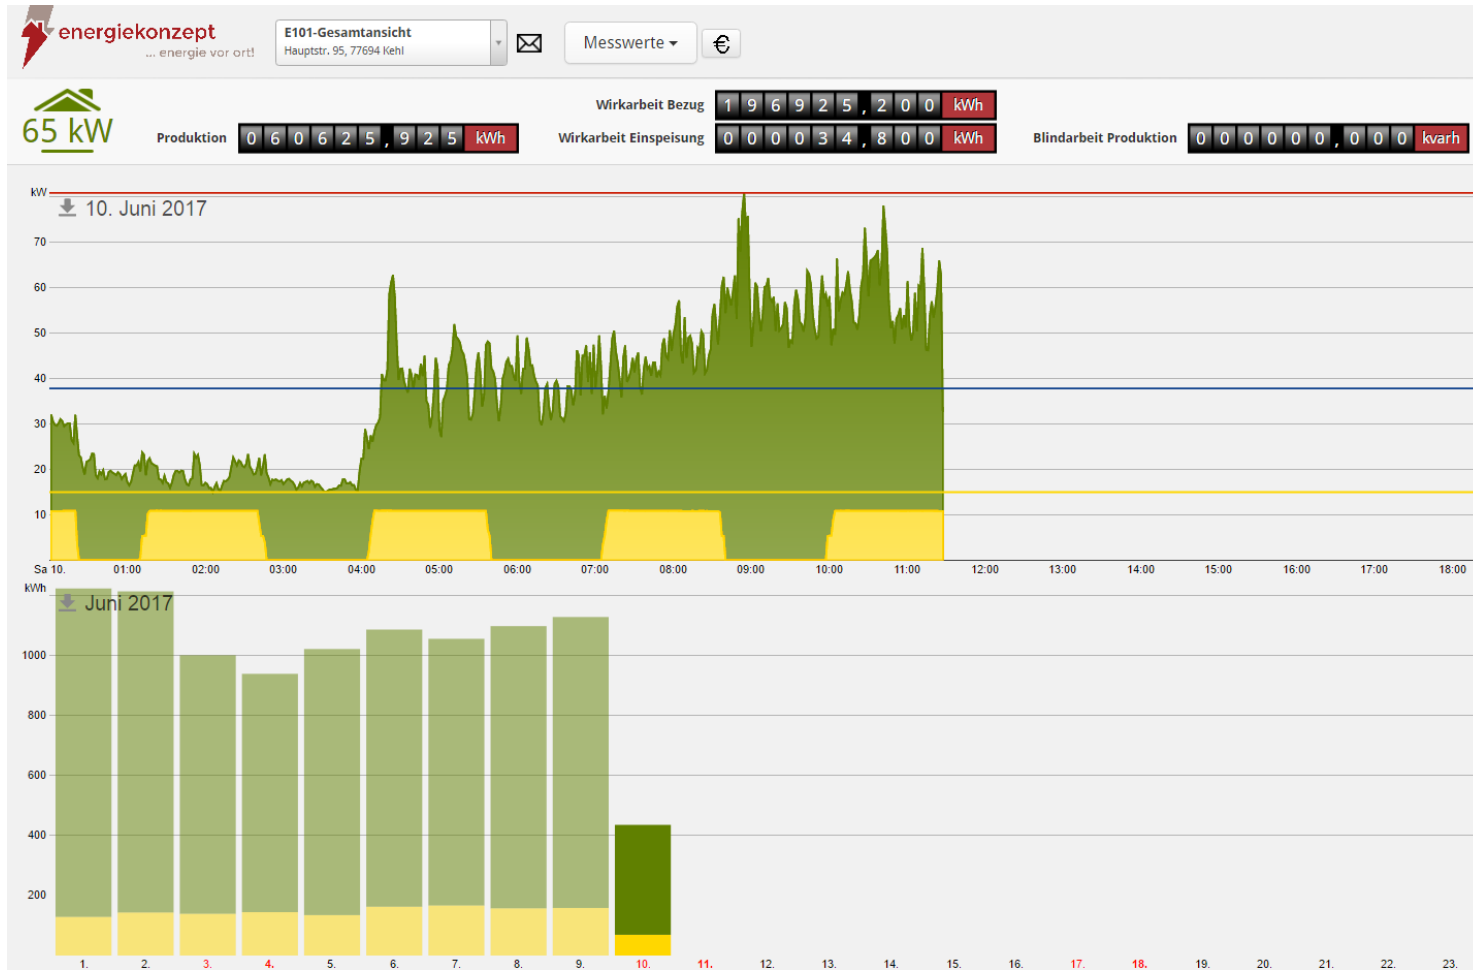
energiekonzept
... energie vor ort!

E101-Gesamtansicht
Hauptstr. 95, 77694 Kehl

Messwerte

€

65 kW

Produktion 0 6 0 6 2 5 , 9 2 5 kWh

Wirkarbeit Bezug 1 9 6 9 2 5 , 2 0 0 kWh

Wirkarbeit Einspeisung 0 0 0 0 3 4 , 8 0 0 kWh

Blindarbeit Produktion 0 0 0 0 0 0 , 0 0 0 kvarh

kW
10. Juni 2017
70
60
50
40
30
20
10
Sa 10. 01:00 02:00 03:00 04:00 05:00 06:00 07:00 08:00 09:00 10:00 11:00 12:00 13:00 14:00 15:00 16:00 17:00 18:00

kWh
Juni 2017
1000
800
600
400
200
1. 2. 3. 4. 5. 6. 7. 8. 9. 10. 11. 12. 13. 14. 15. 16. 17. 18. 19. 20. 21. 22. 23.